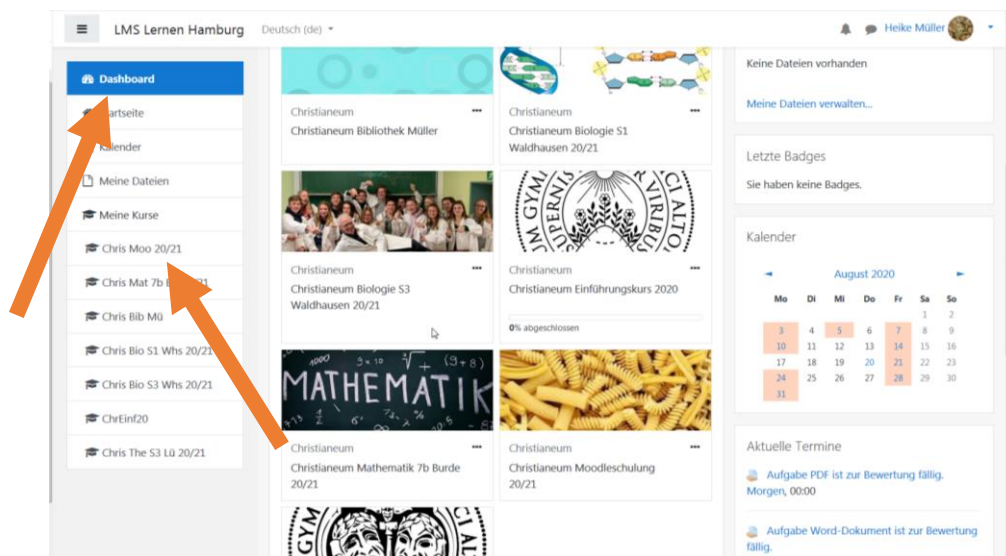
LMS Lernen Hamburg Deutsch (de)

Heike Müller

Dashboard
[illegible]artseite
Kalender
Meine Dateien
Meine Kurse
Chris Moo 20/21
Chris Mat 7b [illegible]21
Chris Bib Mü
Chris Bio S1 Whs 20/21
Chris Bio S3 Whs 20/21
ChrEinf20
Chris The S3 Lü 20/21

Christianeum
Christianeum Bibliothek Müller

Christianeum
Christianeum Biologie S1 Waldhausen 20/21

Christianeum
Christianeum Biologie S3 Waldhausen 20/21

Christianeum
Christianeum Einführungskurs 2020
0% abgeschlossen

MATHEMATIK

Christianeum
Christianeum Mathematik 7b Burde 20/21

Christianeum
Christianeum Moodleschulung 20/21

Keine Dateien vorhanden
Meine Dateien verwalten...

Letzte Badges
Sie haben keine Badges.

Kalender
August 2020

| Mo | Di | Mi | Do | Fr | Sa | So |
|---|---|---|---|---|---|---|
| | | | | | 1 | 2 |
| 3 | 4 | 5 | 6 | 7 | 8 | 9 |
| 10 | 11 | 12 | 13 | 14 | 15 | 16 |
| 17 | 18 | 19 | 20 | 21 | 22 | 23 |
| 24 | 25 | 26 | 27 | 28 | 29 | 30 |
| 31 | | | | | | |

Aktuelle Termine
Aufgabe PDF ist zur Bewertung fällig.
Morgen, 00:00
Aufgabe Word-Dokument ist zur Bewertung fällig.